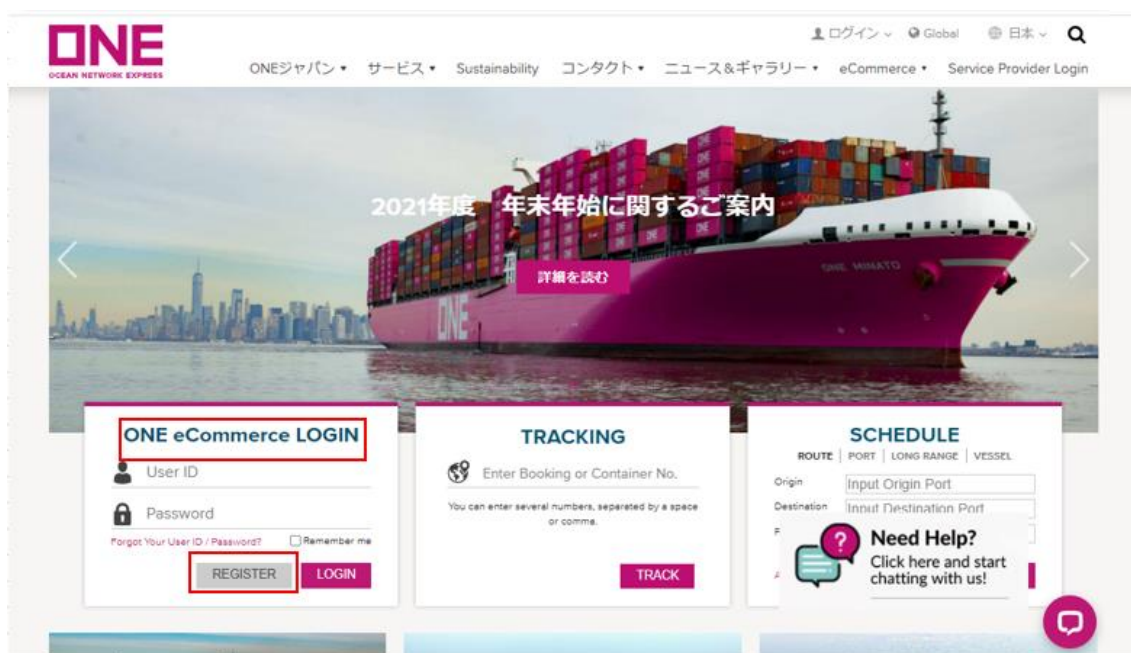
ONE
OCEAN NETWORK EXPRESS

ログイン Global 日本

ONEジャパン サービス Sustainability コンタクト ニュース&ギャラリー eCommerce Service Provider Login

2021年度 年末年始に関するご案内

詳細を読む

ONE MINATO

ONE

ONE eCommerce LOGIN

User ID

Password

Forgot Your User ID / Password?

Remember me

REGISTER

LOGIN

TRACKING

Enter Booking or Container No.

You can enter several numbers, separated by a space or comma.

TRACK

SCHEDULE

ROUTE | PORT | LONG RANGE | VESSEL

Origin Input Origin Port

Destination Input Destination Port

Need Help?

Click here and start chatting with us!